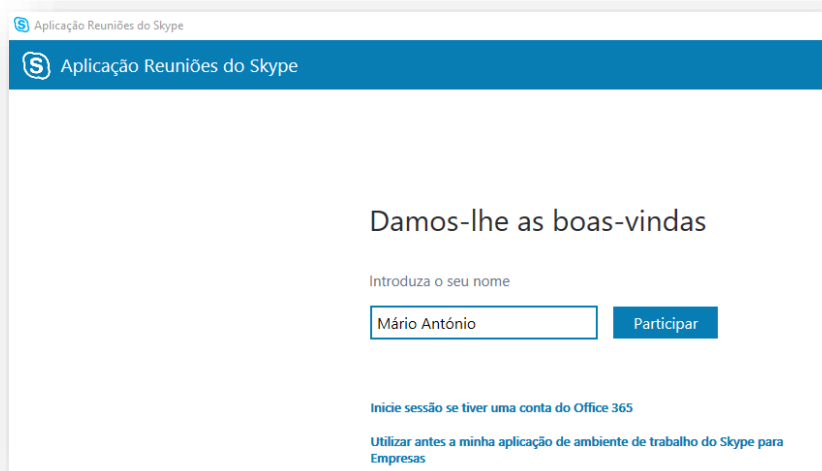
Aplicação Reuniões do Skype

Aplicação Reuniões do Skype

Damos-lhe as boas-vindas

Introduza o seu nome

Mário António

Participar

Inicie sessão se tiver uma conta do Office 365

Utilizar antes a minha aplicação de ambiente de trabalho do Skype para Empresas